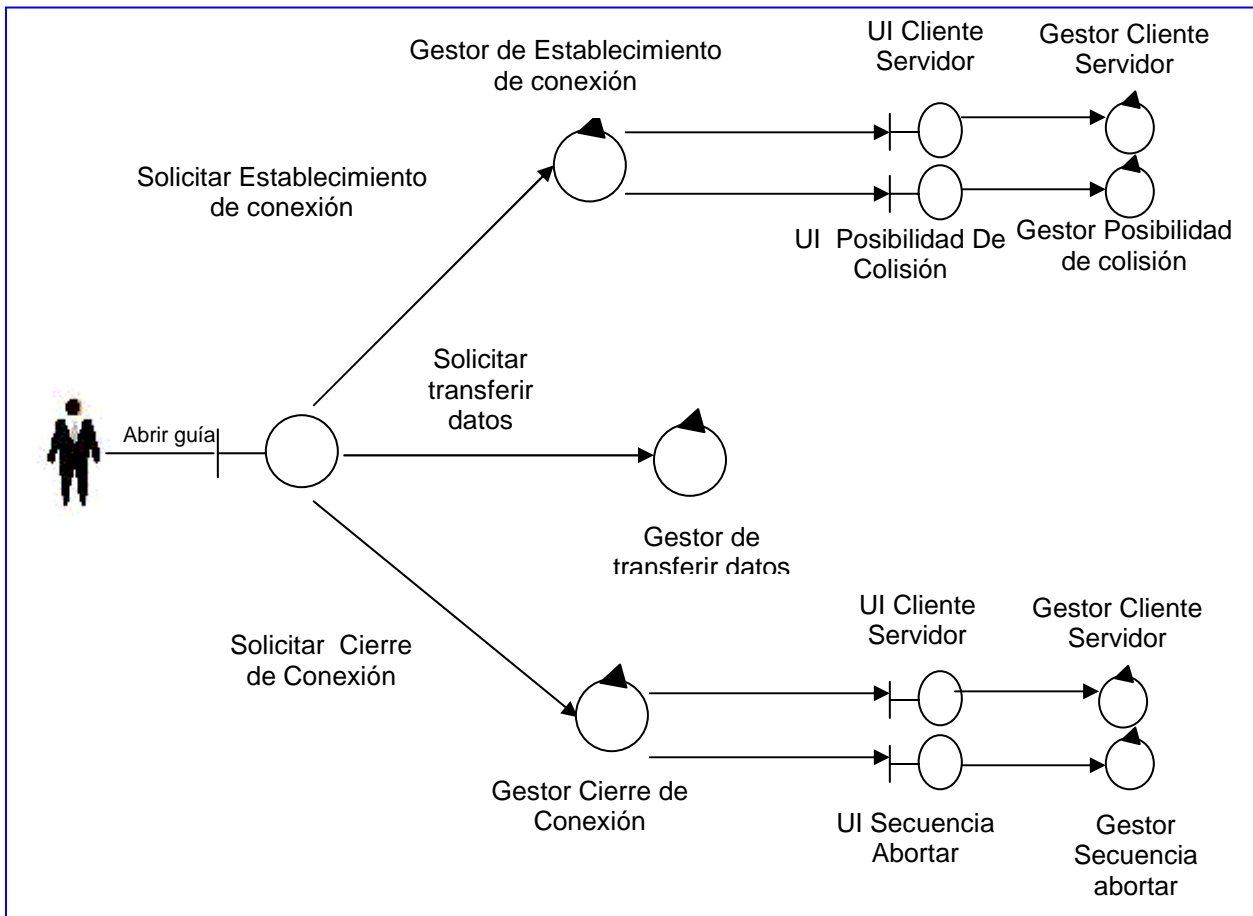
Gestor de Establecimiento de conexión

UI Cliente Servidor

Gestor Cliente Servidor

Solicitar Establecimiento de conexión

UI Posibilidad De Colisión

Gestor Posibilidad de colisión

Solicitar transferir datos

Abrir guía

Gestor de transferir datos

UI Cliente Servidor

Gestor Cliente Servidor

Solicitar Cierre de Conexión

Gestor Cierre de Conexión

UI Secuencia Abortar

Gestor Secuencia abortar